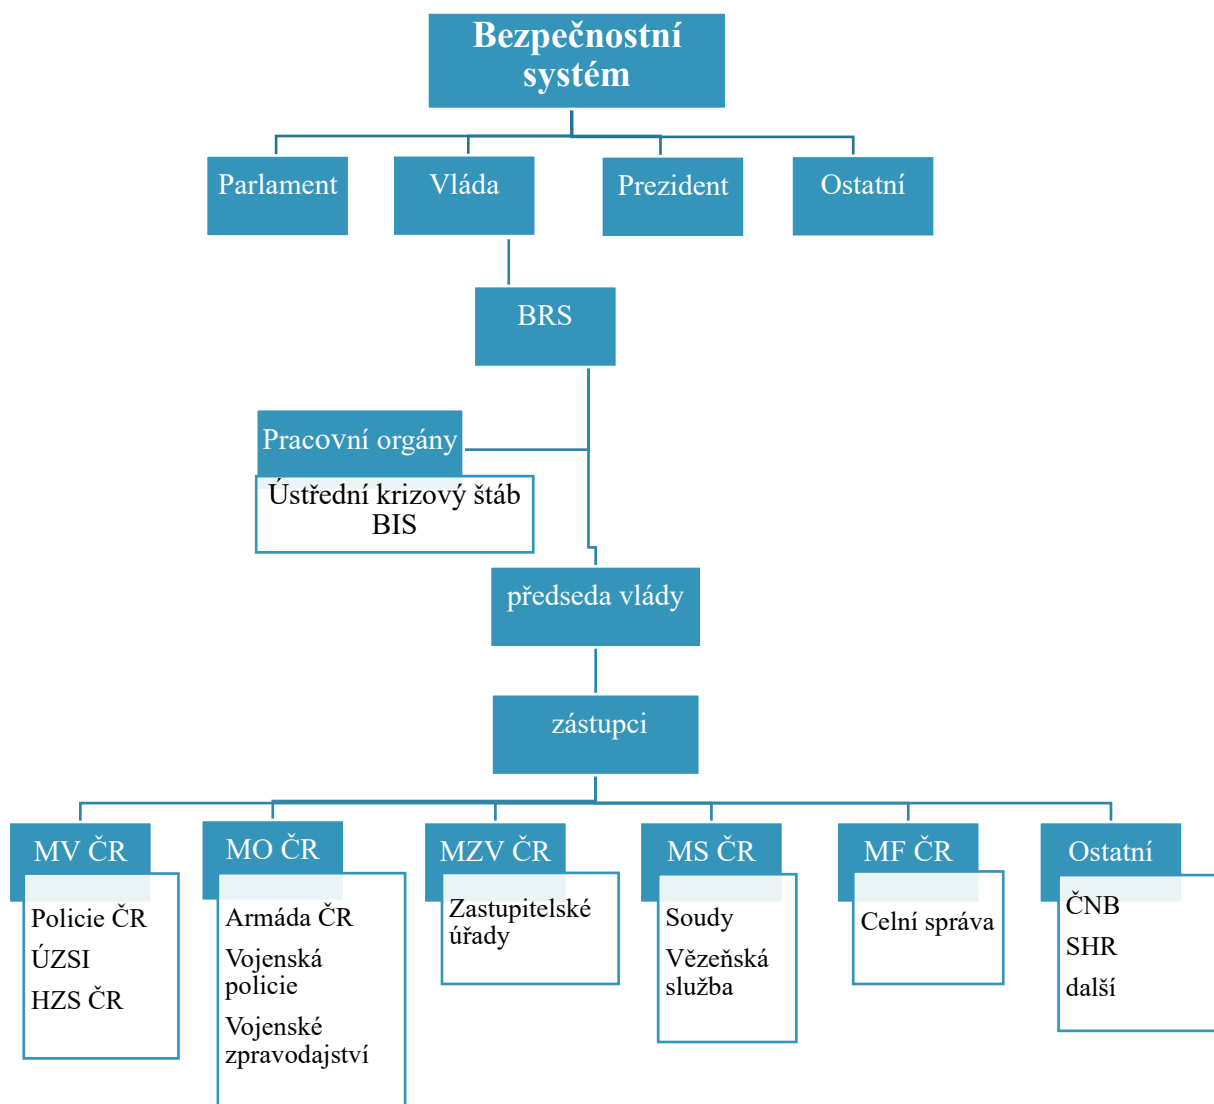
Bezpečnostní systém

Parlament

Vláda

Prezident

Ostatní

BRS

Pracovní orgány

Ústřední krizový štáb
BIS

předseda vlády

zástupci

MV ČR

Policie ČR
ÚZSI
HZS ČR

MO ČR

Armáda ČR
Vojenská policie
Vojenské zpravodajství

MZV ČR

Zastupitelské úřady

MS ČR

Soudy
Vězeňská služba

MF ČR

Celní správa

Ostatní

ČNB
SHR
další